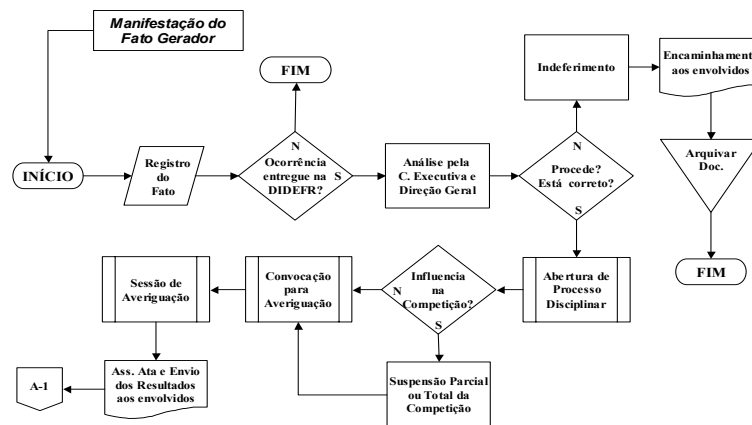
Manifestação do Fato Gerador

FIM

Indeferimento

Encaminhament aos envolvidos

INÍCIO

Registro do Fato

N
Ocorrência entregue na DIDEFR?
S

Análise pela C. Executiva e Direção Geral

N
Procede? Está correto?
S

Arquivar Doc.

FIM

Sessão de Averiguação

Convocação para Averiguação

Influencia na Competição?
N
S

Abertura de Processo Disciplinar

A-1

Ass. Ata e Envio dos Resultados aos envolvidos

Suspensão Parcial ou Total da Competição